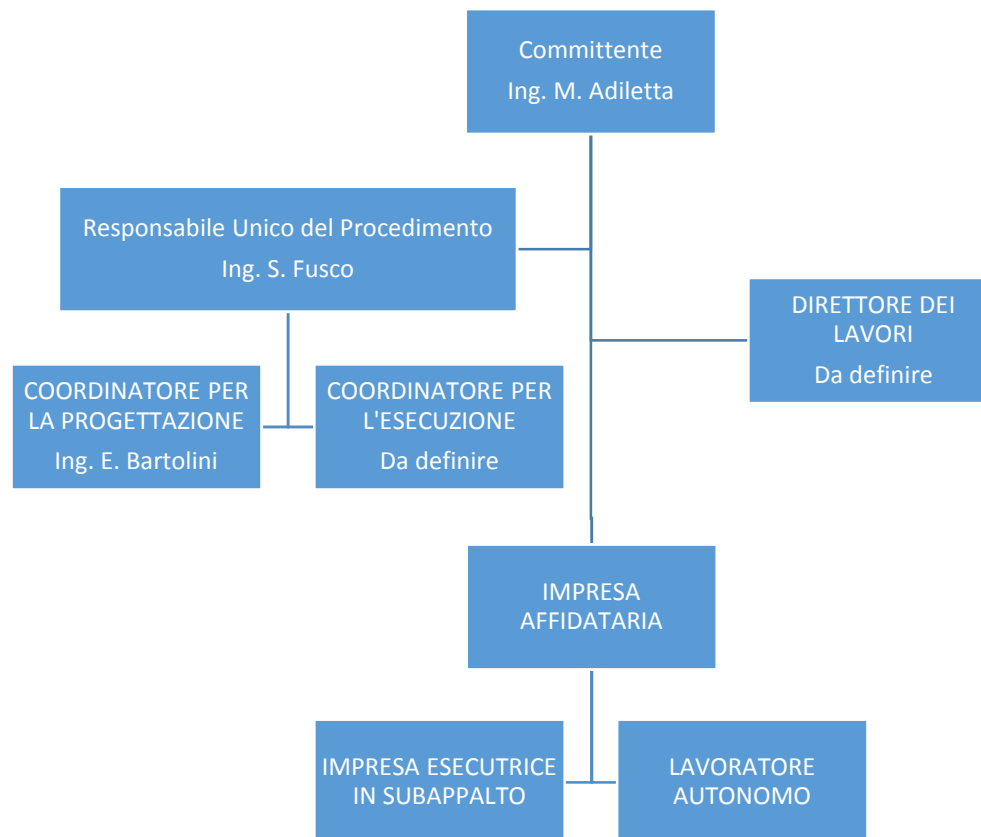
Committente
Ing. M. Adiletta

Responsabile Unico del Procedimento
Ing. S. Fusco

DIRETTORE DEI LAVORI
Da definire

COORDINATORE PER LA PROGETTAZIONE
Ing. E. Bartolini

COORDINATORE PER L'ESECUZIONE
Da definire

IMPRESA AFFIDATARIA

IMPRESA ESECUTRICE IN SUBAPPALTO

LAVORATORE AUTONOMO